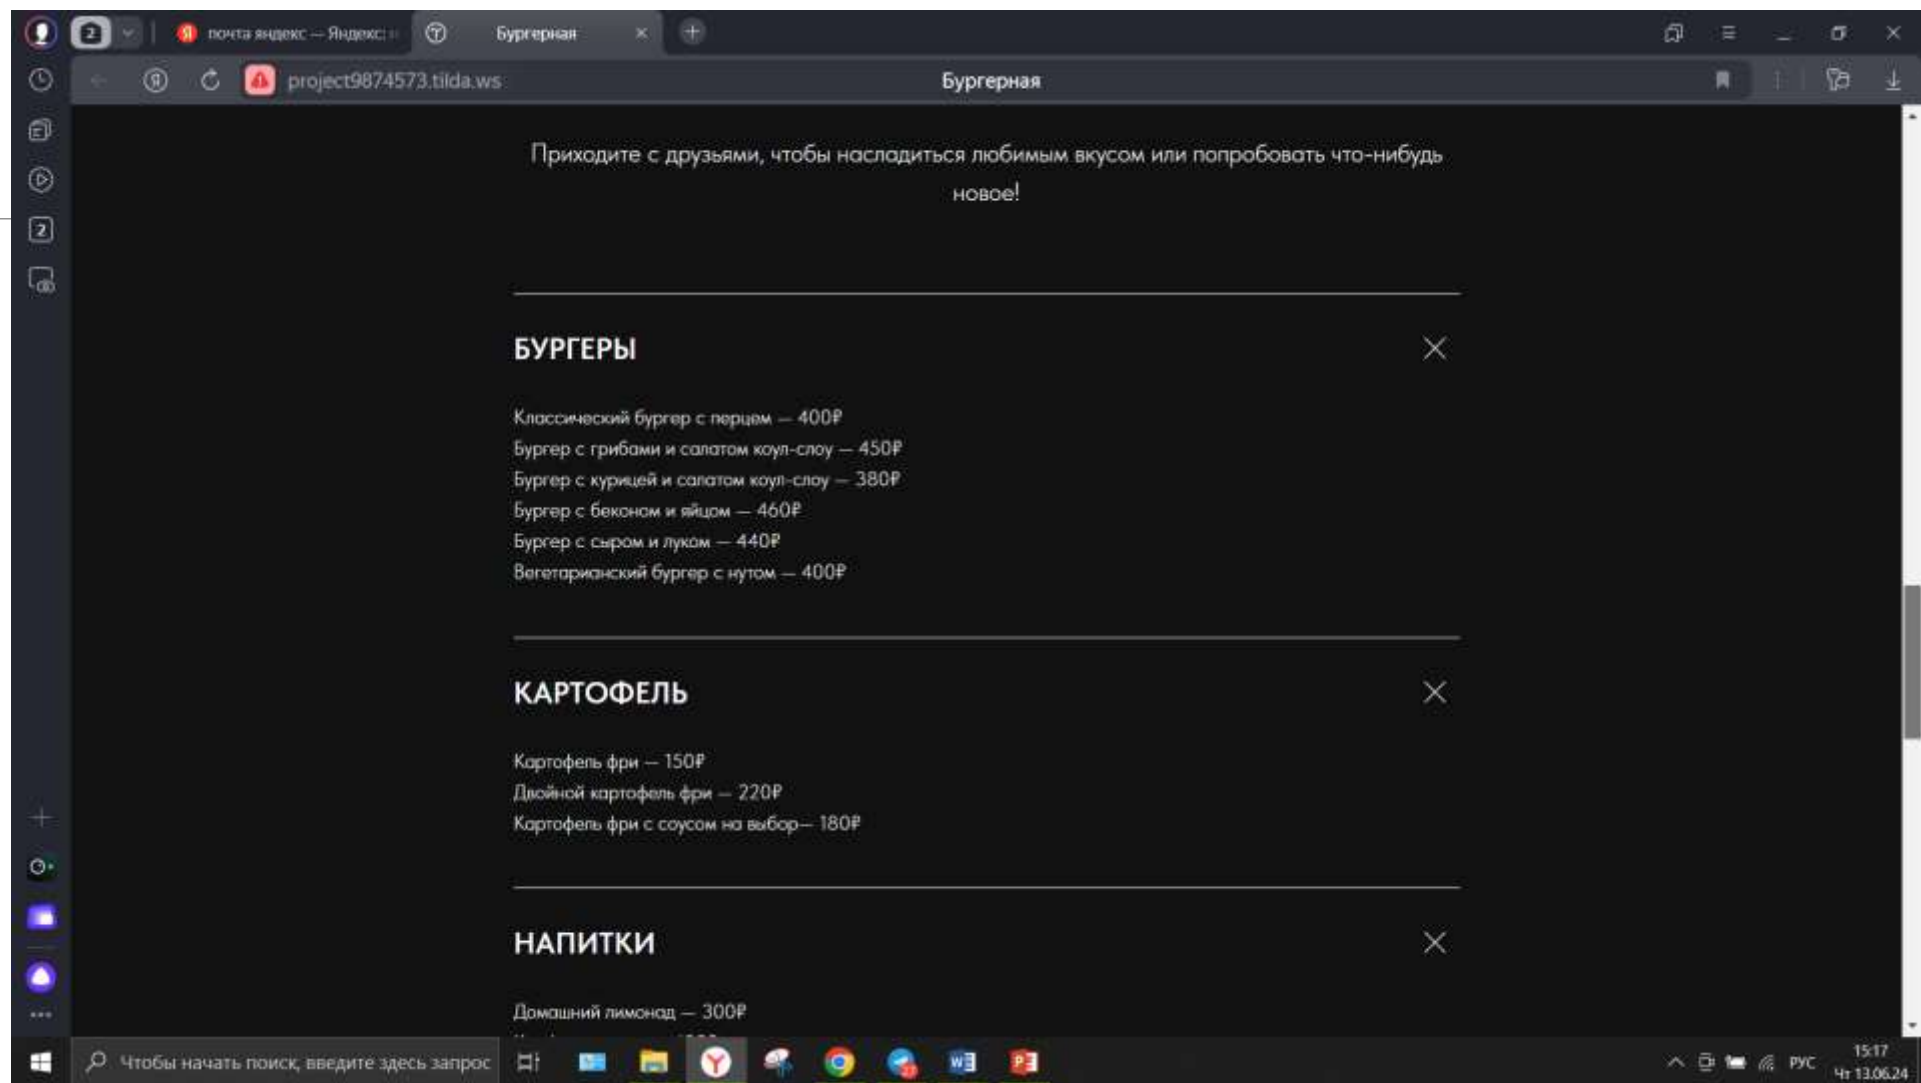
2 почта яндекс — Яндекс: Бургерная ×

project9874573.tilda.ws Бургерная

Приходите с друзьями, чтобы насладиться любимым вкусом или попробовать что-нибудь новое!

БУРГЕРЫ

Классический бургер с перцем — 400₽
Бургер с грибами и салатом коул-слоу — 450₽
Бургер с курицей и салатом коул-слоу — 380₽
Бургер с беконом и яйцом — 460₽
Бургер с сыром и луком — 440₽
Вегетарианский бургер с нутом — 400₽

КАРТОФЕЛЬ

Картофель фри — 150₽
Двойной картофель фри — 220₽
Картофель фри с соусом на выбор— 180₽

НАПИТКИ

Домашний лимонад — 300₽
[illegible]

2

Чтобы начать поиск, введите здесь запрос

РУС 15:17 Чт 13.06.24